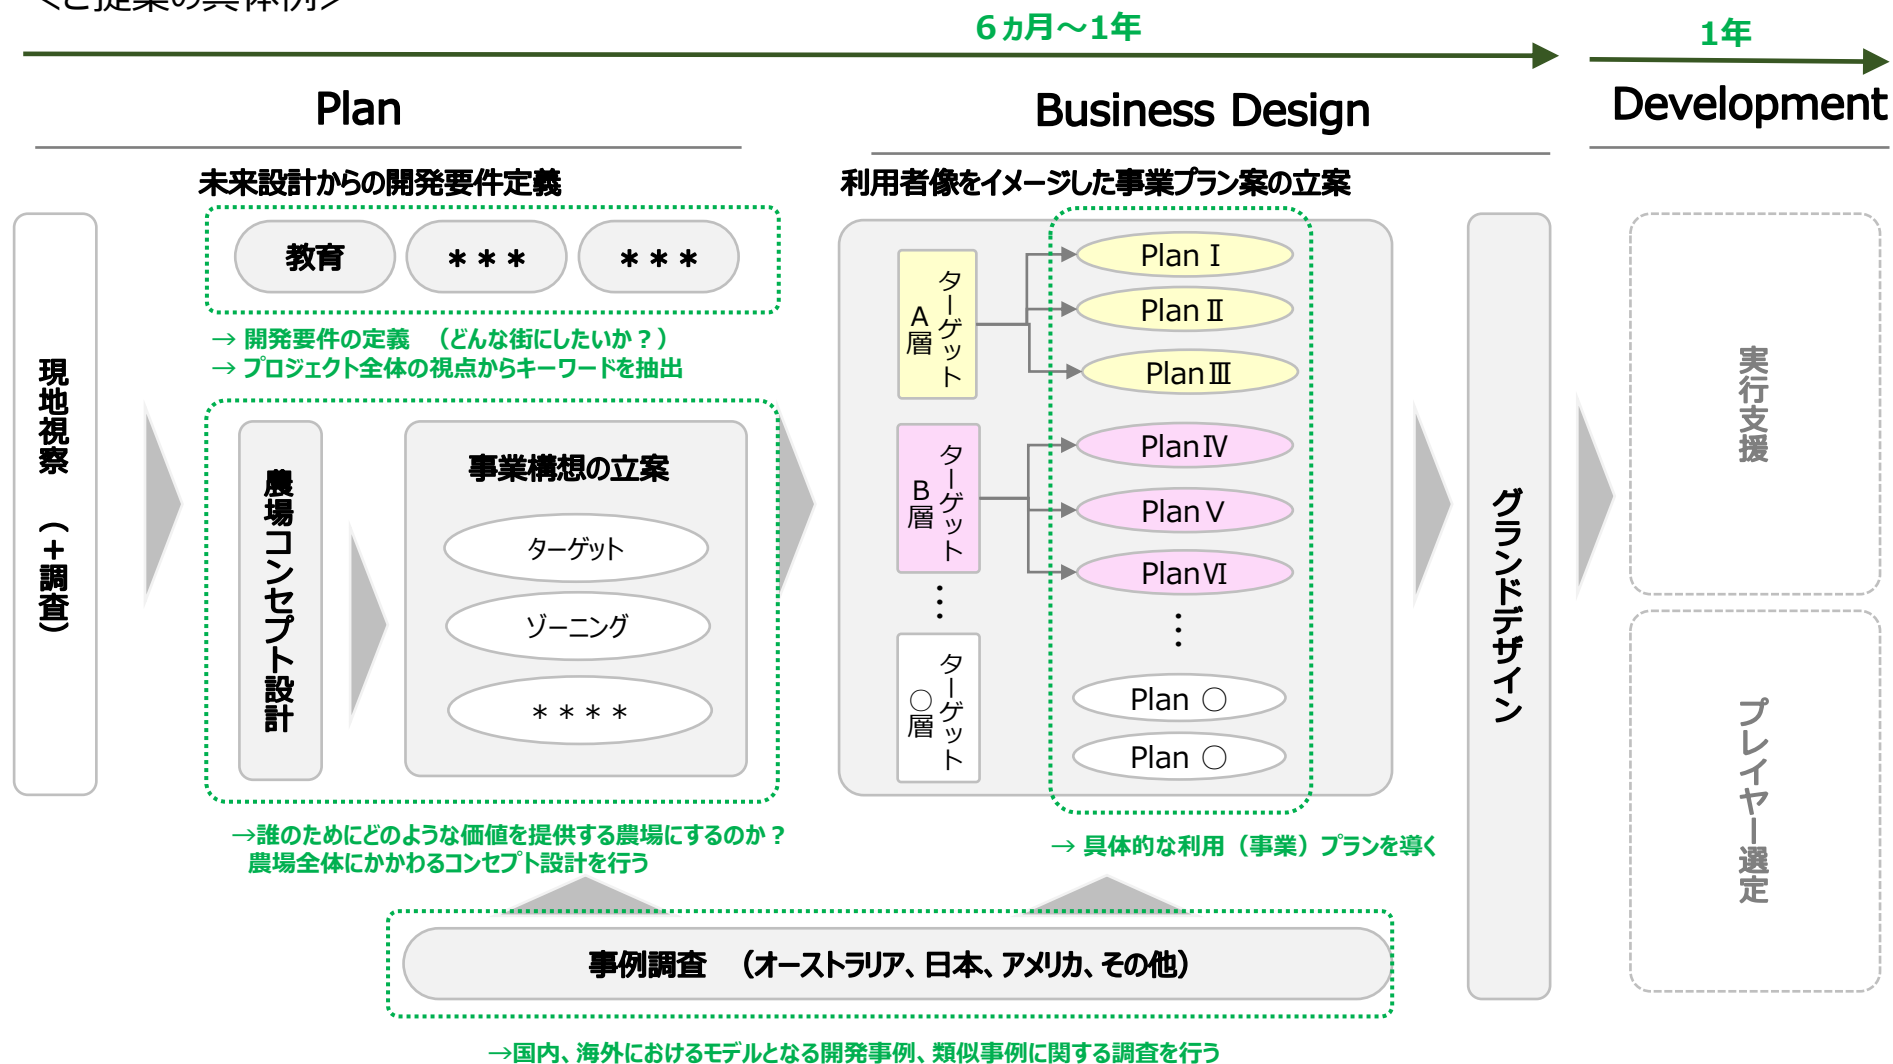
＜ご提案の具体例＞

6ヵ月～1年

1年

Plan

Business Design

Development

未来設計からの開発要件定義

利用者像をイメージした事業プラン案の立案

現地視察（＋調査）

教育

＊＊＊

＊＊＊

→ 開発要件の定義　（どんな街にしたいか？）
→ プロジェクト全体の視点からキーワードを抽出

農場コンセプト設計

事業構想の立案

ターゲット

ゾーニング

＊＊＊＊

ターゲットA層

ターゲットB層

⋮

ターゲット○層

Plan Ⅰ

Plan Ⅱ

Plan Ⅲ

Plan Ⅳ

Plan Ⅴ

Plan Ⅵ

⋮

Plan ○

Plan ○

グランドデザイン

実行支援

プレイヤー選定

→誰のためにどのような価値を提供する農場にするのか？
農場全体にかかわるコンセプト設計を行う

→ 具体的な利用（事業）プランを導く

事例調査　（オーストラリア、日本、アメリカ、その他）

→国内、海外におけるモデルとなる開発事例、類似事例に関する調査を行う